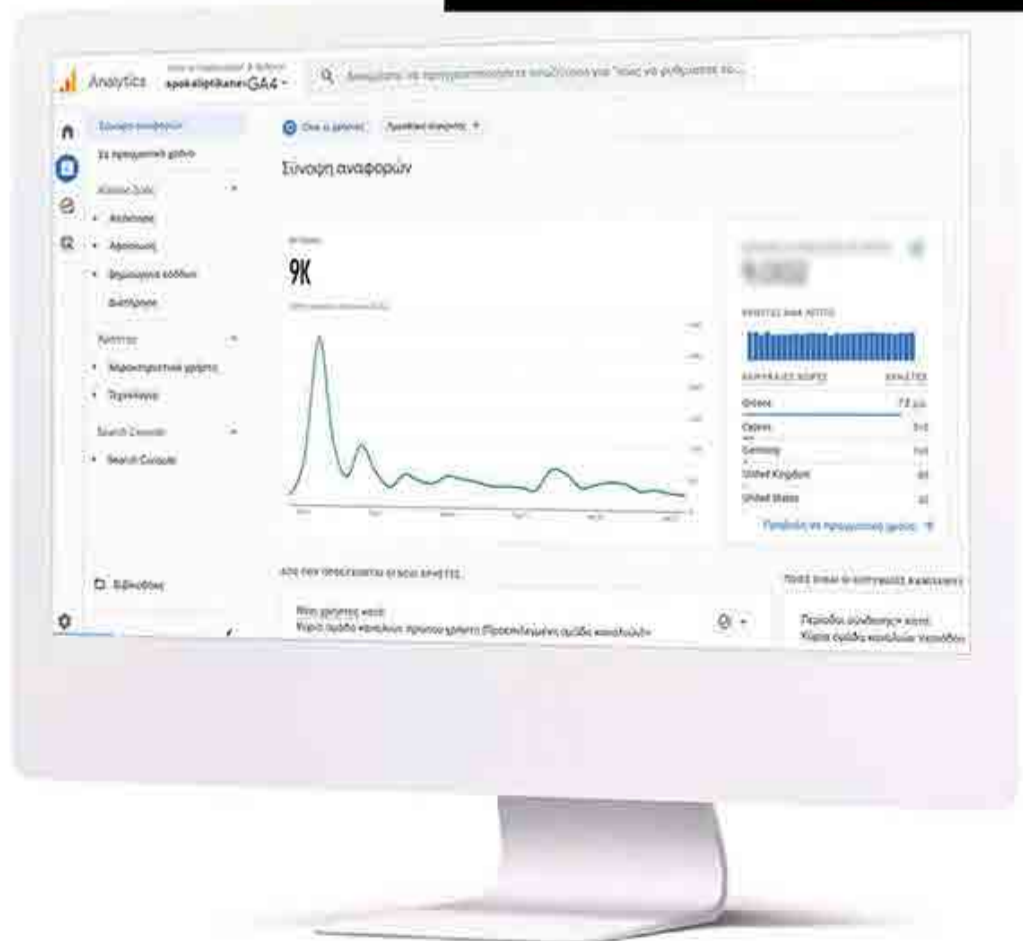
Analytics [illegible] spokaliptikanei-GA4

Σύνοψη αναφορών

Σε πραγματικό χρόνο

Κύκλος ζωής

Απόκτηση

Αφοσίωση

Δημιουργία εσόδων

Διατήρηση

Χρήστης

Δημογραφικά χρήστη

Τεχνολογία

Search Console

Search Console

Βιβλιοθήκη

Όλοι οι χρήστες

Σύνοψη αναφορών

9K

ΧΡΗΣΤΕΣ ΑΝΑ ΛΕΠΤΟ

ΚΟΡΥΦΑΙΕΣ ΧΩΡΕΣ

ΧΡΗΣΤΕΣ

Greece

7,2 χιλ.

Cyprus

Germany

United Kingdom

United States

Προβολή σε πραγματικό χρόνο

Από πού προέρχονται οι νέοι χρήστες;

Νέοι χρήστες κατά
Κύρια ομάδα καναλιών πρώτου χρήστη (Προεπιλεγμένη ομάδα καναλιών)

Ποιές είναι οι κορυφαίες καμπάνιες

Περίοδοι σύνδεσης κατά
Κύρια ομάδα καναλιών περιόδου